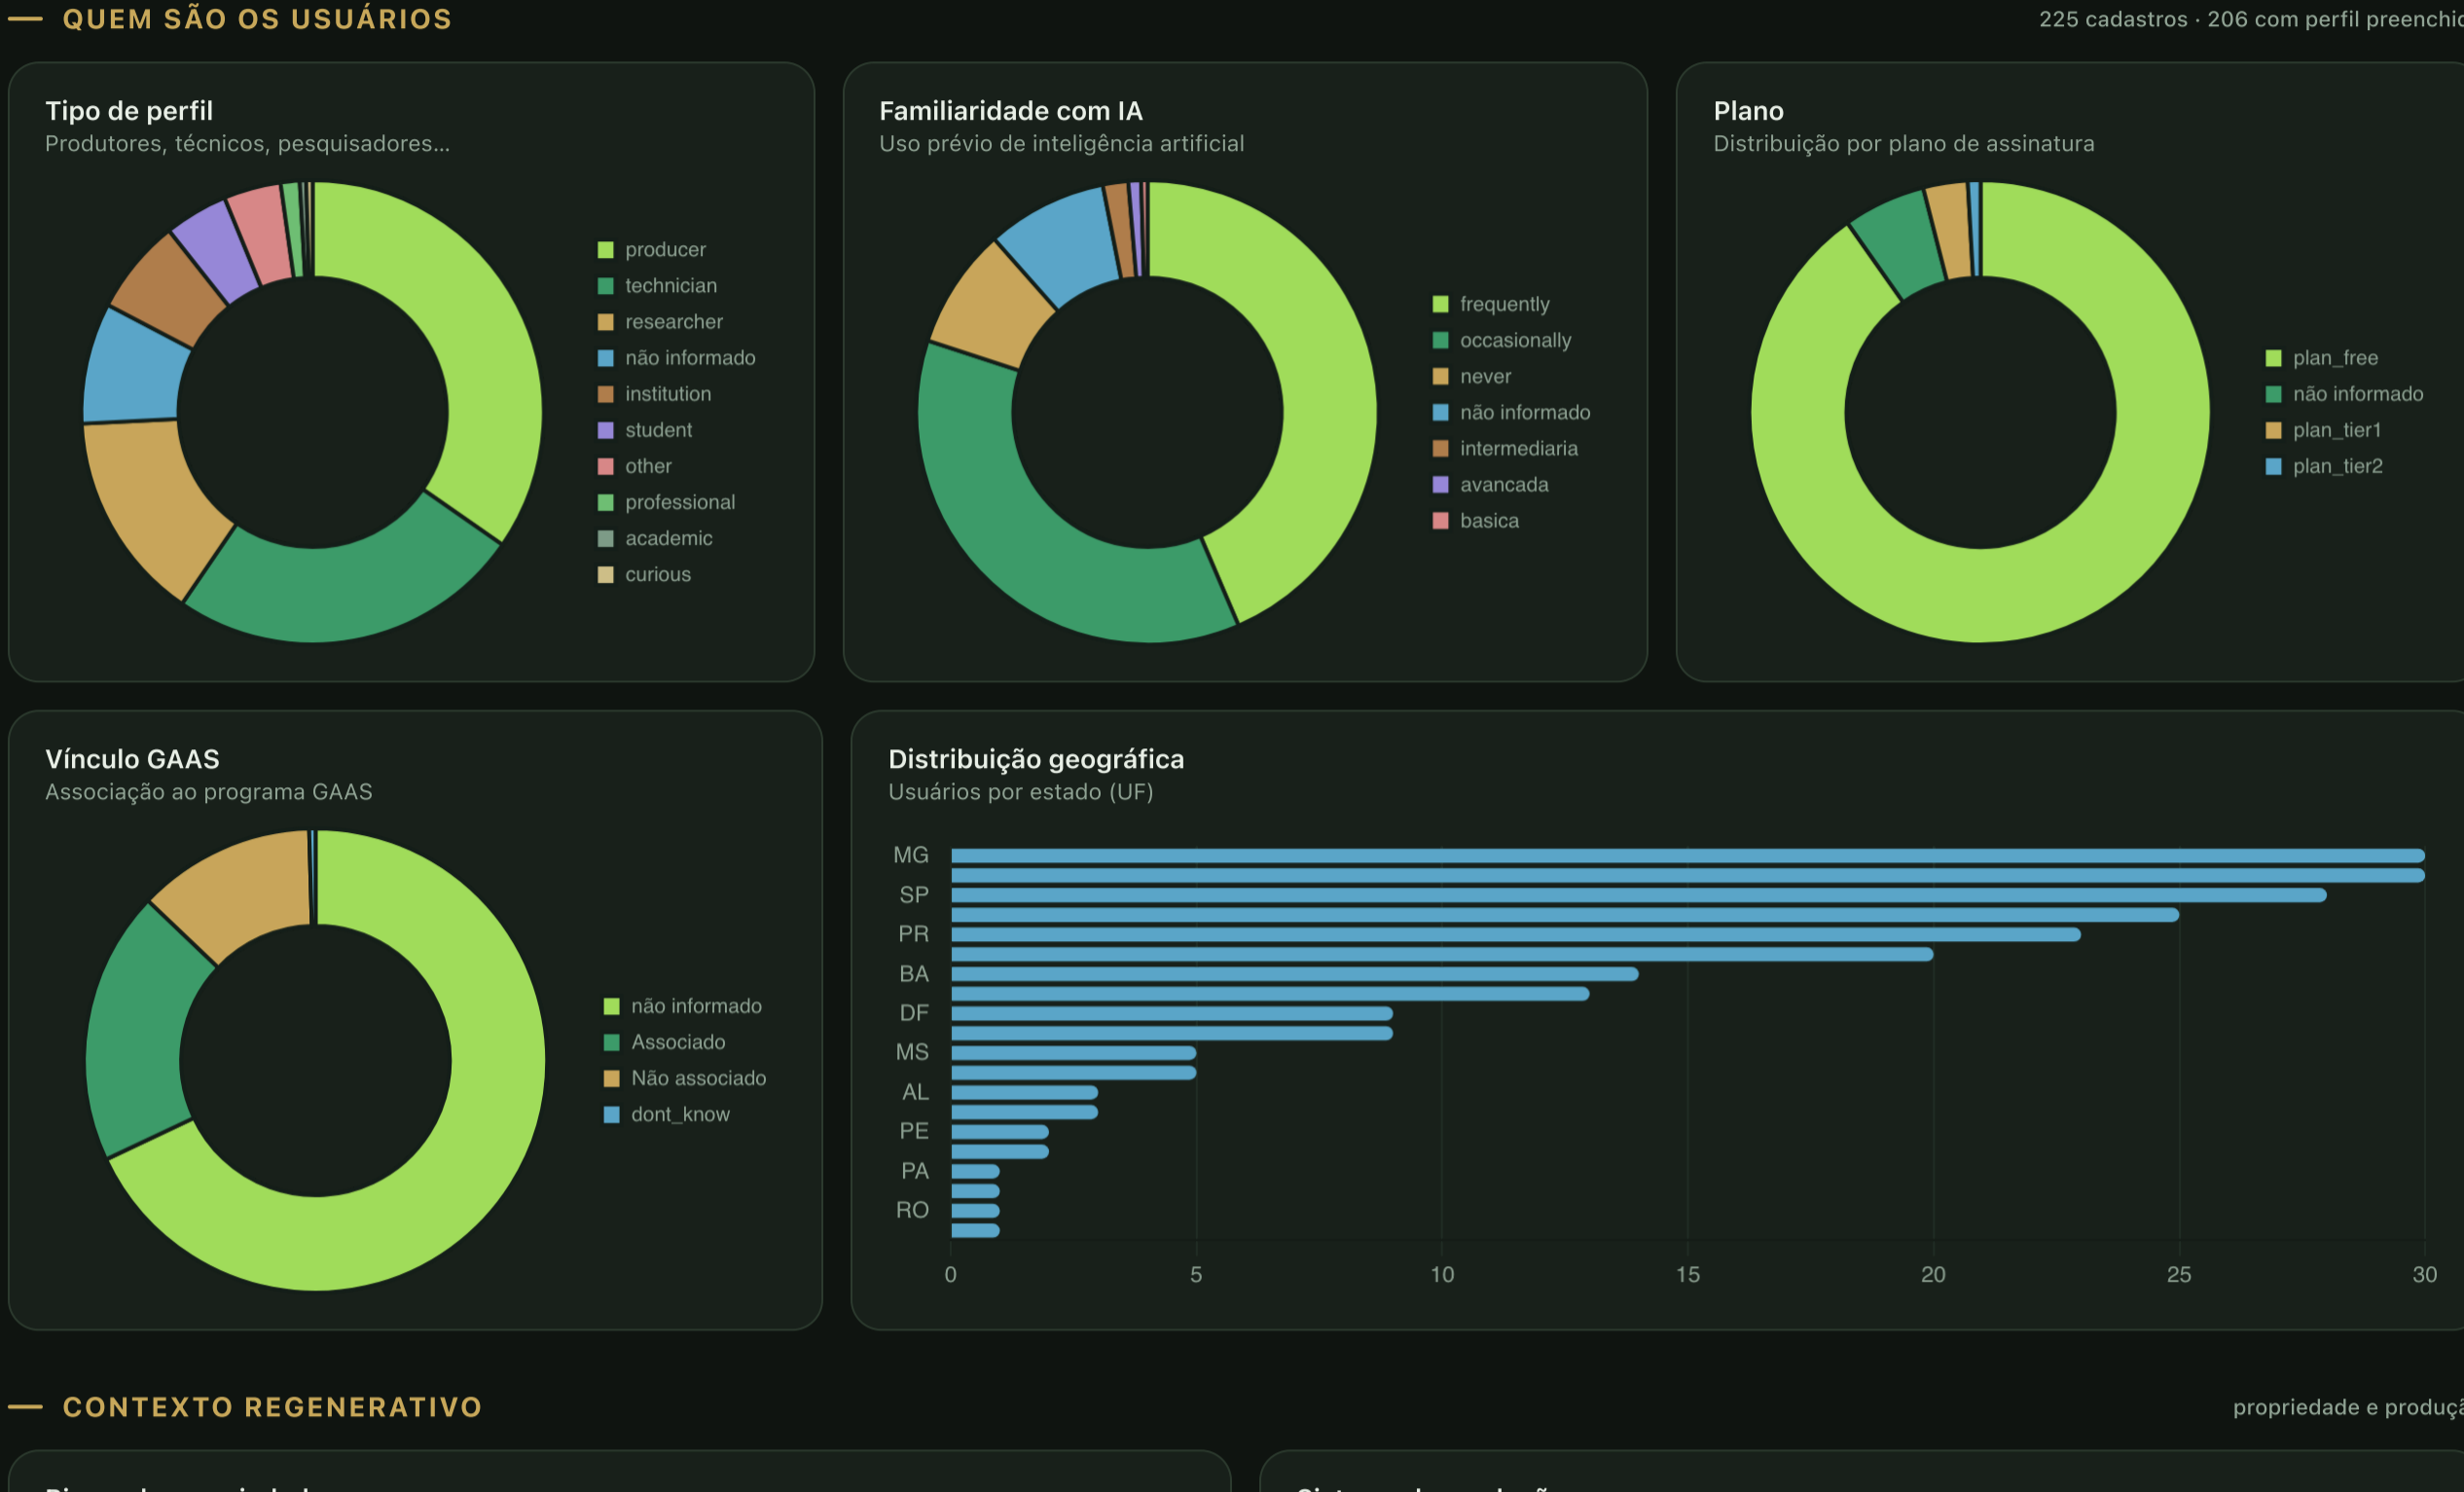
QUEM SÃO OS USUÁRIOS

225 cadastros · 206 com perfil preenchi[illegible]

Tipo de perfil
Produtores, técnicos, pesquisadores...

producer
technician
researcher
não informado
institution
student
other
professional
academic
curious

Familiaridade com IA
Uso prévio de inteligência artificial

frequently
occasionally
never
não informado
intermediaria
avancada
basica

Plano
Distribuição por plano de assinatura

plan_free
não informado
plan_tier1
plan_tier2

Vínculo GAAS
Associação ao programa GAAS

não informado
Associado
Não associado
dont_know

Distribuição geográfica
Usuários por estado (UF)

MG
SP
PR
BA
DF
MS
AL
PE
PA
RO

0 5 10 15 20 25 30

CONTEXTO REGENERATIVO

propriedade e produç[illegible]

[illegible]

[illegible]